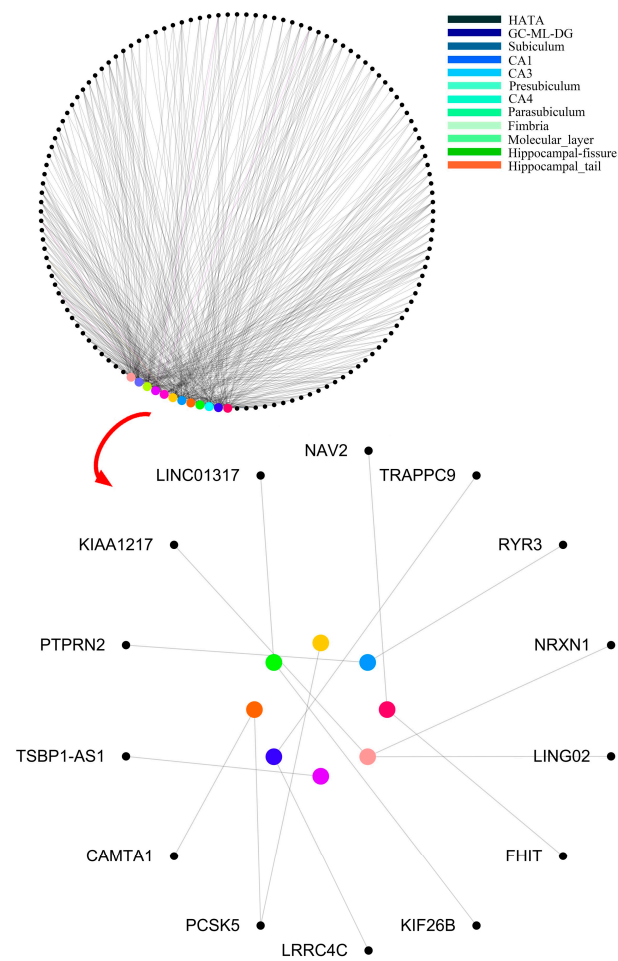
HATA
GC-ML-DG
Subiculum
CA1
CA3
Presubiculum
CA4
Parasubiculum
Fimbria
Molecular_layer
Hippocampal-fissure
Hippocampal_tail

NAV2
LINC01317
TRAPPC9
KIAA1217
RYR3
PTPRN2
NRXN1
TSBP1-AS1
LING02
CAMTA1
FHIT
PCSK5
KIF26B
LRRC4C